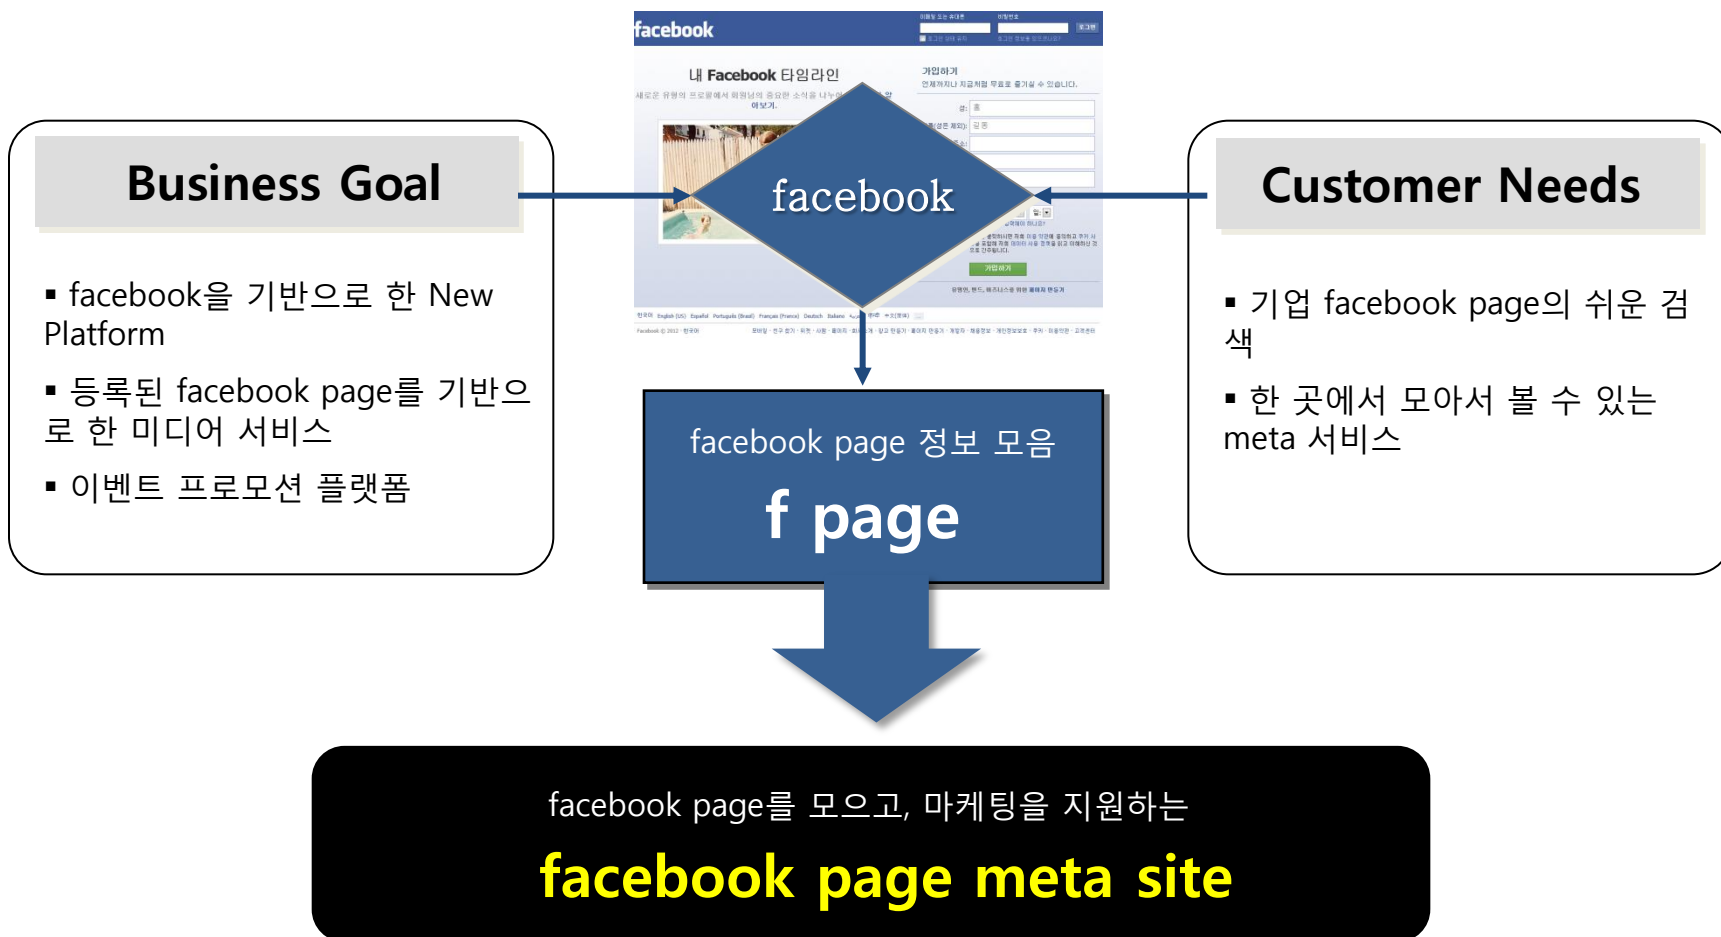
facebook

내 Facebook 타임라인

가입하기

facebook

Business Goal

▪ facebook을 기반으로 한 New Platform

▪ 등록된 facebook page를 기반으로 한 미디어 서비스

▪ 이벤트 프로모션 플랫폼

Customer Needs

▪ 기업 facebook page의 쉬운 검색

▪ 한 곳에서 모아서 볼 수 있는 meta 서비스

facebook page 정보 모음

f page

facebook page를 모으고, 마케팅을 지원하는

facebook page meta site